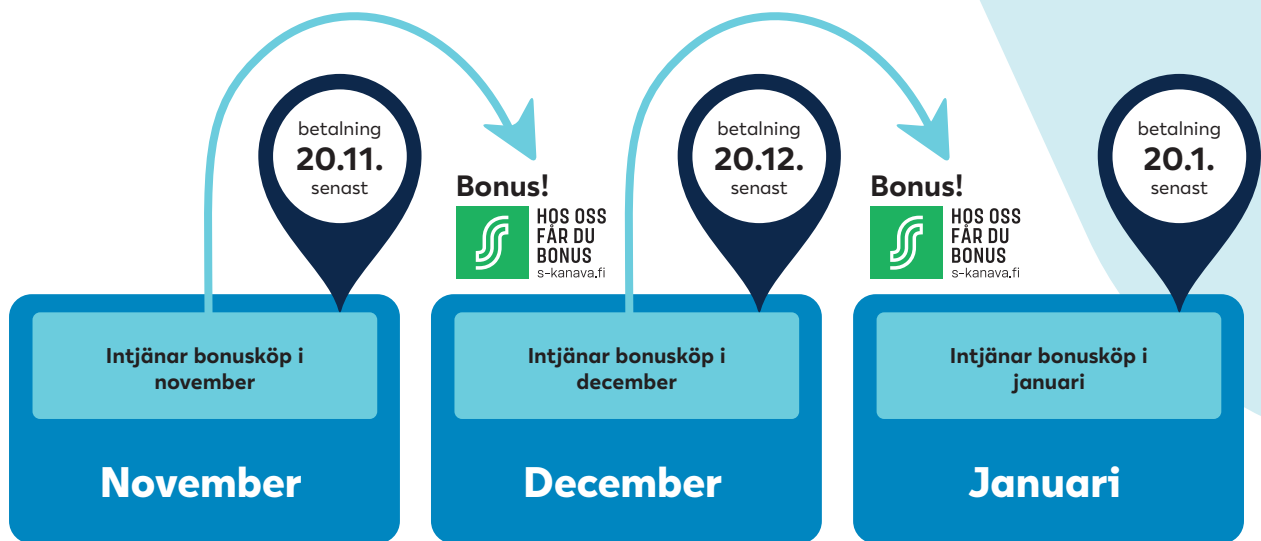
betalning
20.11.
senast

Bonus!
HOS OSS FÅR DU BONUS
s-kanava.fi

betalning
20.12.
senast

Bonus!
HOS OSS FÅR DU BONUS
s-kanava.fi

betalning
20.1.
senast

Intjänar bonusköp i november

November

Intjänar bonusköp i december

December

Intjänar bonusköp i januari

Januari